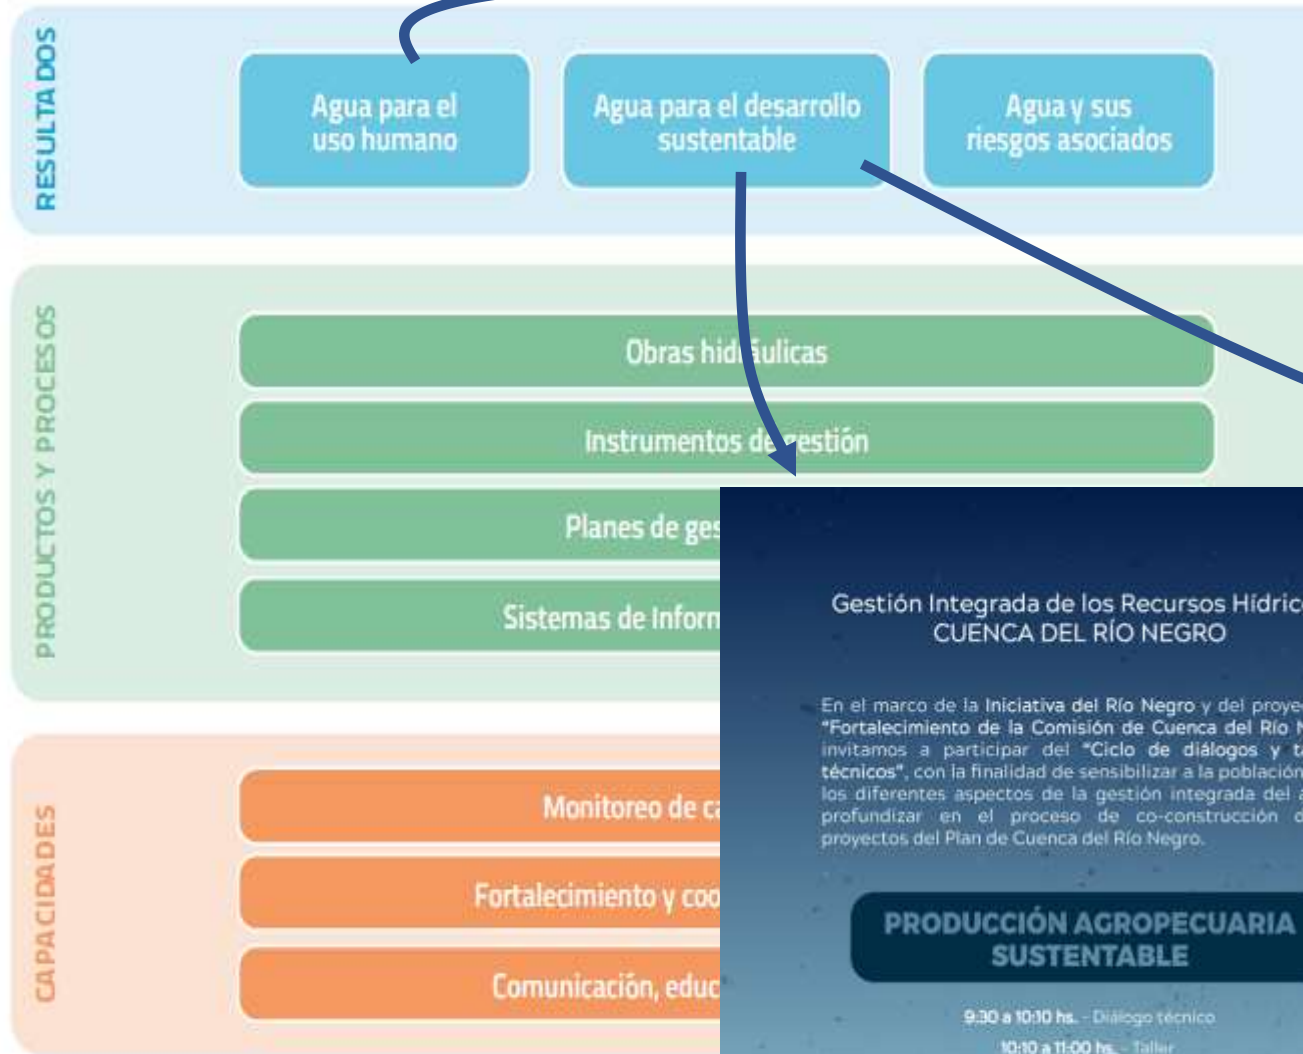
RESULTADOS

Agua para el uso humano

Agua para el desarrollo sustentable

Agua y sus riesgos asociados

PRODUCTOS Y PROCESOS

Obras hidráulicas

Instrumentos de gestión

Planes de ges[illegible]

Sistemas de Inform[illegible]

CAPACIDADES

Monitoreo de c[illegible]

Fortalecimiento y coo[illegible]

Comunicación, educ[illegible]

Gestión Integrada de los Recursos Hídric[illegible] CUENCA DEL RÍO NEGRO

En el marco de la Iniciativa del Río Negro y del proye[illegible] "Fortalecimiento de la Comisión de Cuenca del Río N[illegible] invitamos a participar del "Ciclo de diálogos y t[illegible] técnicos", con la finalidad de sensibilizar a la población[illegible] los diferentes aspectos de la gestión integrada del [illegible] profundizar en el proceso de co-construcción d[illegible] proyectos del Plan de Cuenca del Río Negro.

PRODUCCIÓN AGROPECUARIA SUSTENTABLE

9:30 a 10:10 hs. - Diálogo técnico

10:10 a 11:00 hs. - Taller